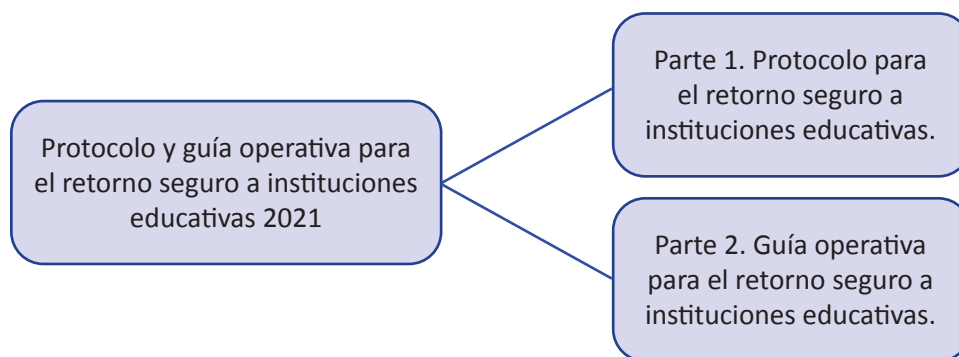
Protocolo y guía operativa para el retorno seguro a instituciones educativas 2021

Parte 1. Protocolo para el retorno seguro a instituciones educativas.

Parte 2. Guía operativa para el retorno seguro a instituciones educativas.